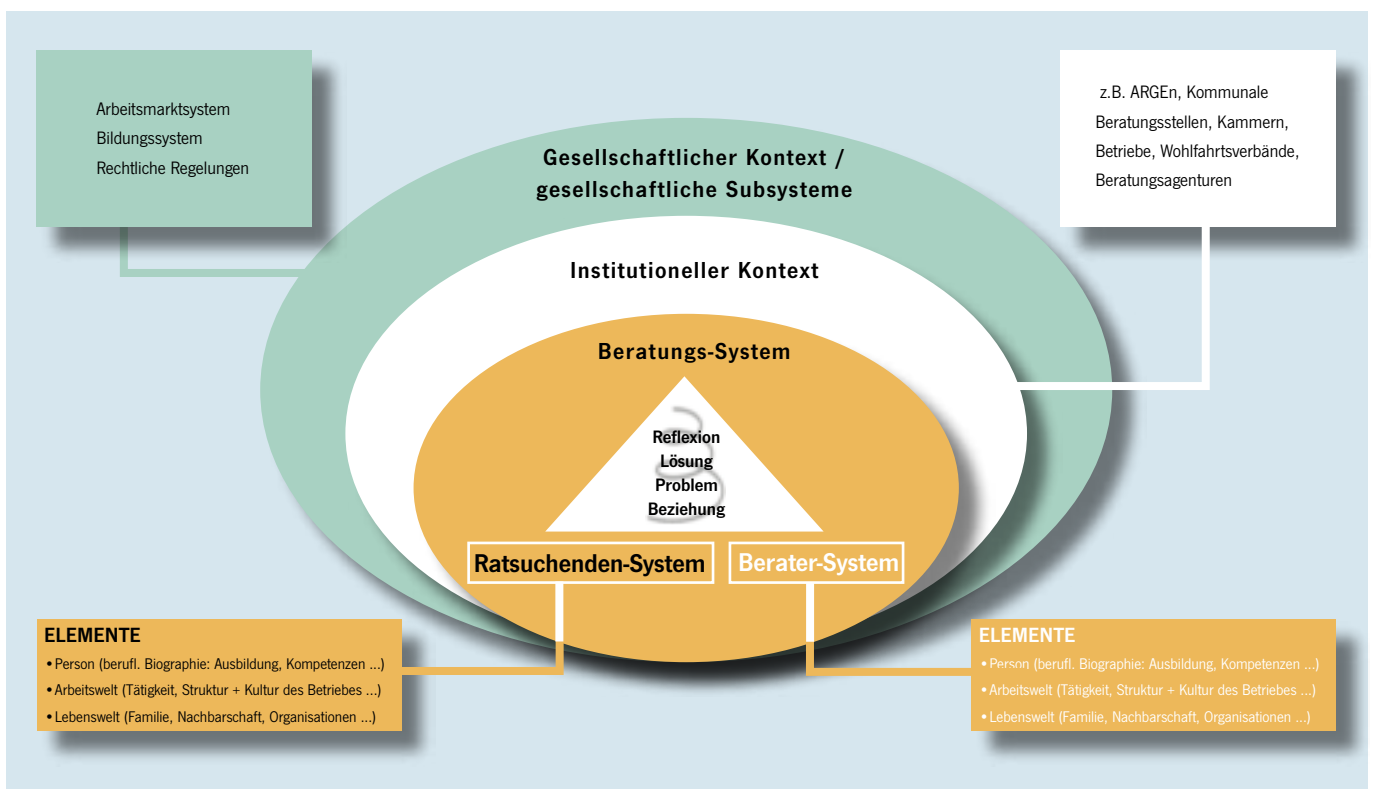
Arbeitsmarktsystem
Bildungssystem
Rechtliche Regelungen

z.B. ARGEn, Kommunale Beratungsstellen, Kammern, Betriebe, Wohlfahrtsverbände, Beratungsagenturen

Gesellschaftlicher Kontext / gesellschaftliche Subsysteme

Institutioneller Kontext

Beratungs-System

Reflexion
Lösung
Problem
Beziehung

Ratsuchenden-System

Berater-System

ELEMENTE
• Person (berufl. Biographie: Ausbildung, Kompetenzen ...)
• Arbeitswelt (Tätigkeit, Struktur + Kultur des Betriebes ...)
• Lebenswelt (Familie, Nachbarschaft, Organisationen ...)

ELEMENTE
• Person (berufl. Biographie: Ausbildung, Kompetenzen ...)
• Arbeitswelt (Tätigkeit, Struktur + Kultur des Betriebes ...)
• Lebenswelt (Familie, Nachbarschaft, Organisationen ...)